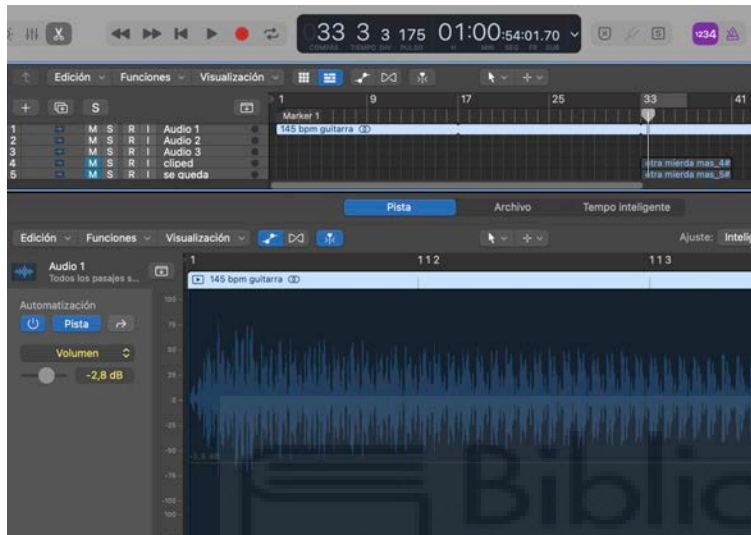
33 3 3 175 01:00:54:01.70
COMPÁS TIEMPO DIV PULSO H MIN SEG FR SUB
1234

Edición Funciones Visualización

1 9 17 25 33 41
Marker 1
145 bpm guitarra

1 M S R I Audio 1
2 M S R I Audio 2
3 M S R I Audio 3
4 M S R I cliped
5 M S R I se queda

otra mierda mas_4#
otra mierda mas_5#

Pista Archivo Tempo inteligente

Edición Funciones Visualización
Ajuste: Intelig

Audio 1
Todos los pasajes s...

1 112 113
145 bpm guitarra

Automatización
Pista

Volumen
-2,8 dB

100
75
50
25
0
-25
-50
-75
-100
100

Biblio